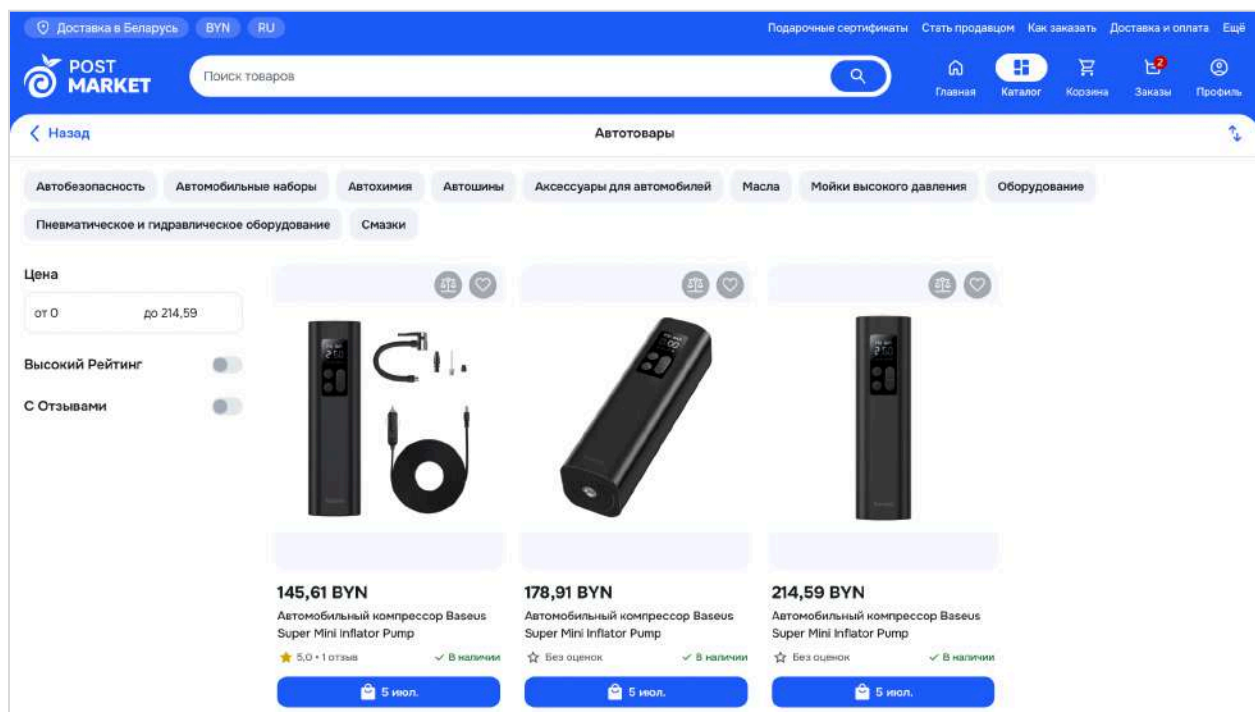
Доставка в Беларусь BYN RU

Подарочные сертификаты Стать продавцом Как заказать Доставка и оплата Ещё

POST MARKET

Поиск товаров

Главная Каталог Корзина 2 Заказы Профиль

Назад

Автотовары

Автобезопасность Автомобильные наборы Автохимия Автошины Аксессуары для автомобилей Масла Мойки высокого давления Оборудование Пневматическое и гидравлическое оборудование Смазки

Цена

от 0 до 214,59

Высокий Рейтинг

С Отзывами

145,61 BYN
Автомобильный компрессор Baseus Super Mini Inflator Pump
5,0 • 1 отзыв ✓ В наличии
5 июл.

178,91 BYN
Автомобильный компрессор Baseus Super Mini Inflator Pump
Без оценок ✓ В наличии
5 июл.

214,59 BYN
Автомобильный компрессор Baseus Super Mini Inflator Pump
Без оценок ✓ В наличии
5 июл.